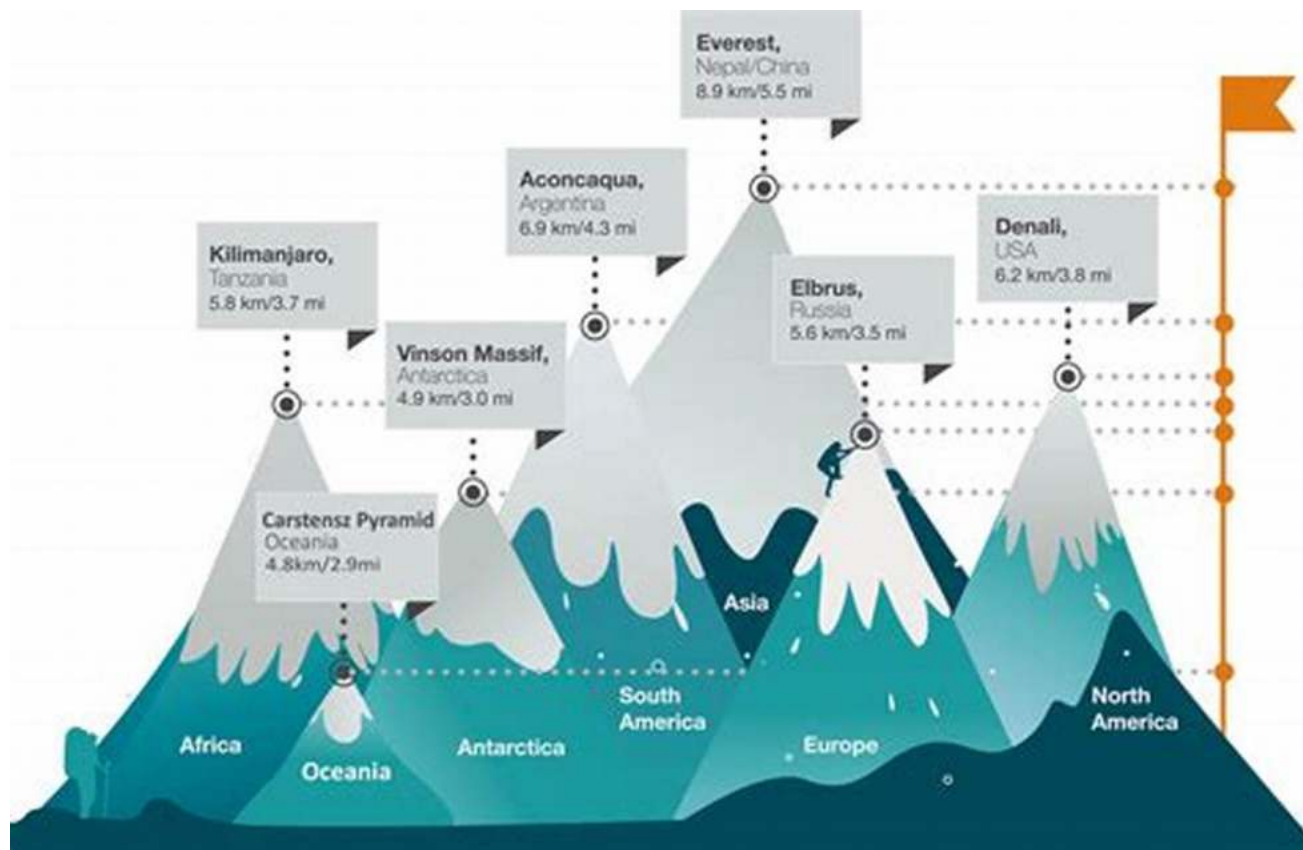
Everest,
Nepal/China
8.9 km/5.5 mi

Aconcaqua,
Argentina
6.9 km/4.3 mi

Kilimanjaro,
Tanzania
5.8 km/3.7 mi

Denali,
USA
6.2 km/3.8 mi

Elbrus,
Russia
5.6 km/3.5 mi

Vinson Massif,
Antarctica
4.9 km/3.0 mi

Carstensz Pyramid
Oceania
4.8km/2.9mi

Asia

Africa

Oceania

Antarctica

South America

Europe

North America